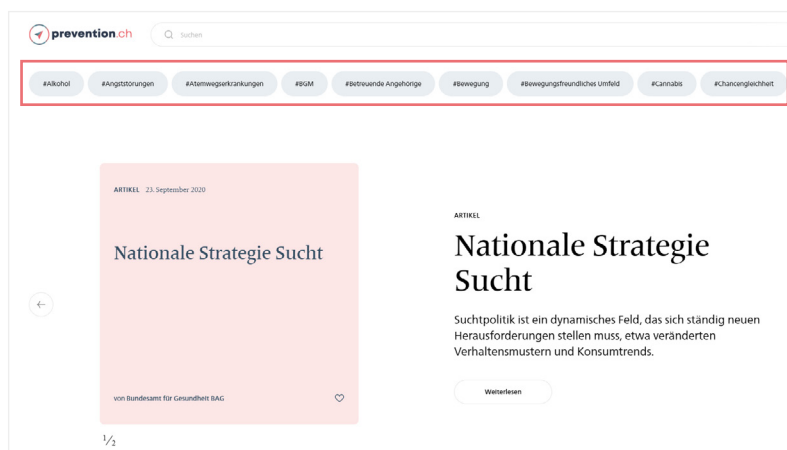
prevention.ch

Suchen

#Alkohol #Angststörungen #Atemwegserkrankungen #BGM #Betreuende Angehörige #Bewegung #Bewegungsfreundliches Umfeld #Cannabis #Chancengleichheit

ARTIKEL 23. September 2020

Nationale Strategie Sucht

von Bundesamt für Gesundheit BAG

1/2

ARTIKEL

Nationale Strategie Sucht

Suchtpolitik ist ein dynamisches Feld, das sich ständig neuen Herausforderungen stellen muss, etwa veränderten Verhaltensmustern und Konsumtrends.

Weiterlesen